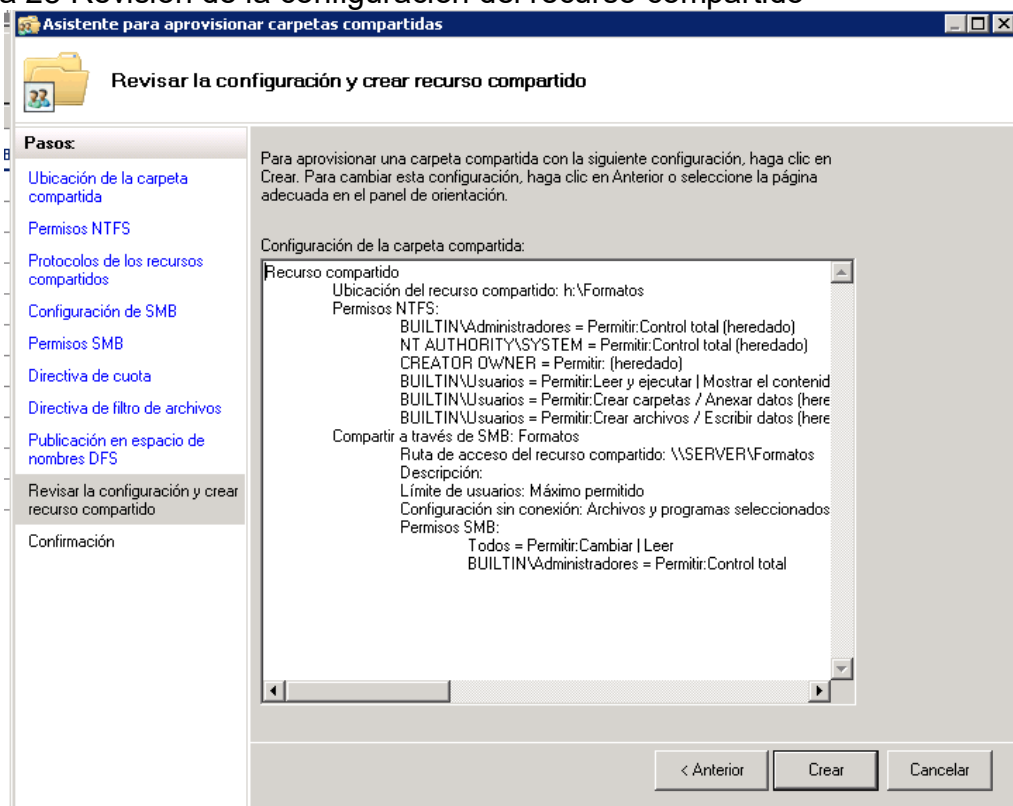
a 23 Revisión de la configuración del recurso compartido

Asistente para aprovisionar carpetas compartidas

Revisar la configuración y crear recurso compartido

Pasos:

Ubicación de la carpeta compartida

Permisos NTFS

Protocolos de los recursos compartidos

Configuración de SMB

Permisos SMB

Directiva de cuota

Directiva de filtro de archivos

Publicación en espacio de nombres DFS

Revisar la configuración y crear recurso compartido

Confirmación

Para aprovisionar una carpeta compartida con la siguiente configuración, haga clic en Crear. Para cambiar esta configuración, haga clic en Anterior o seleccione la página adecuada en el panel de orientación.

Configuración de la carpeta compartida:

Recurso compartido
Ubicación del recurso compartido: h:\Formatos
Permisos NTFS:
BUILTIN\Administradores = Permitir:Control total (heredado)
NT AUTHORITY\SYSTEM = Permitir:Control total (heredado)
CREATOR OWNER = Permitir: (heredado)
BUILTIN\Usuarios = Permitir:Leer y ejecutar | Mostrar el contenid
BUILTIN\Usuarios = Permitir:Crear carpetas / Anexar datos (here
BUILTIN\Usuarios = Permitir:Crear archivos / Escribir datos (here
Compartir a través de SMB: Formatos
Ruta de acceso del recurso compartido: \\SERVER\Formatos
Descripción:
Límite de usuarios: Máximo permitido
Configuración sin conexión: Archivos y programas seleccionados
Permisos SMB:
Todos = Permitir:Cambiar | Leer
BUILTIN\Administradores = Permitir:Control total

< Anterior

Crear

Cancelar